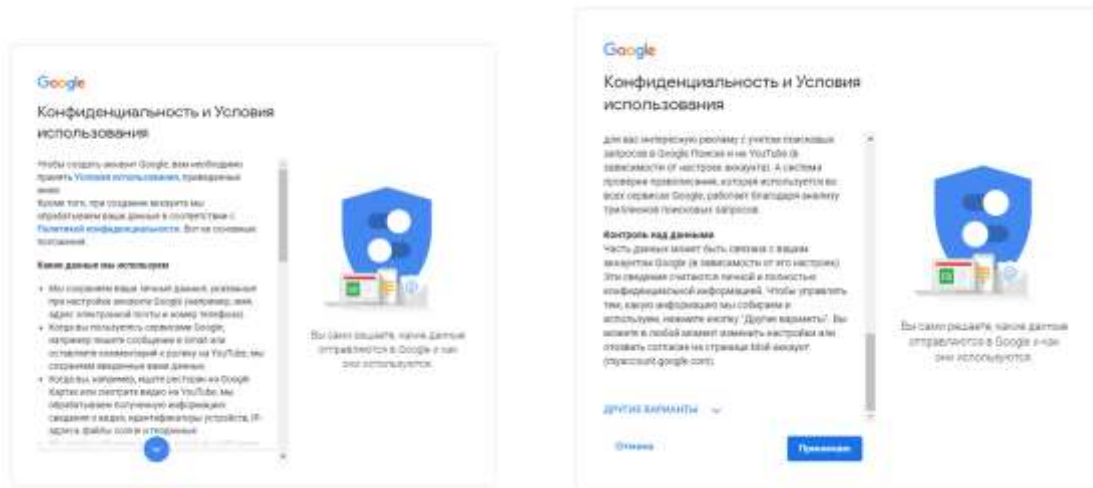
Google

Конфиденциальность и Условия использования

Чтобы создать аккаунт Google, вам необходимо принять Условия использования, приведенные ниже.

Кроме того, при создании аккаунта мы обрабатываем ваши данные в соответствии с Политикой конфиденциальности. Вот ее основные положения.

Какие данные мы используем

• Мы сохраняем ваши личные данные, указанные при настройке аккаунта Google (например, имя, адрес электронной почты и номер телефона).
• Когда вы пользуетесь сервисами Google, например пишете сообщения в Gmail или оставляете комментарий к ролику на YouTube, мы сохраняем введенные вами данные.
• Когда вы, например, ищете ресторан на Google Картах или смотрите видео на YouTube, мы обрабатываем полученную информацию: сведения о видео, идентификаторы устройств, IP-адреса, файлы cookie и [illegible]

Вы сами решаете, какие данные отправляются в Google и как они используются.

Google

Конфиденциальность и Условия использования

для вас интересную рекламу с учетом поисковых запросов в Google Поиске и на YouTube (в зависимости от настроек аккаунта). А система проверки правописания, которая используется во всех сервисах Google, работает благодаря анализу триллионов поисковых запросов.

Контроль над данными
Часть данных может быть связана с вашим аккаунтом Google (в зависимости от его настроек). Эти сведения считаются личной и полностью конфиденциальной информацией. Чтобы управлять тем, какую информацию мы собираем и используем, нажмите кнопку "Другие варианты". Вы можете в любой момент изменить настройки или отозвать согласие на странице Мой аккаунт (myaccount.google.com).

ДРУГИЕ ВАРИАНТЫ

Отмена

Принимаю

Вы сами решаете, какие данные отправляются в Google и как они используются.